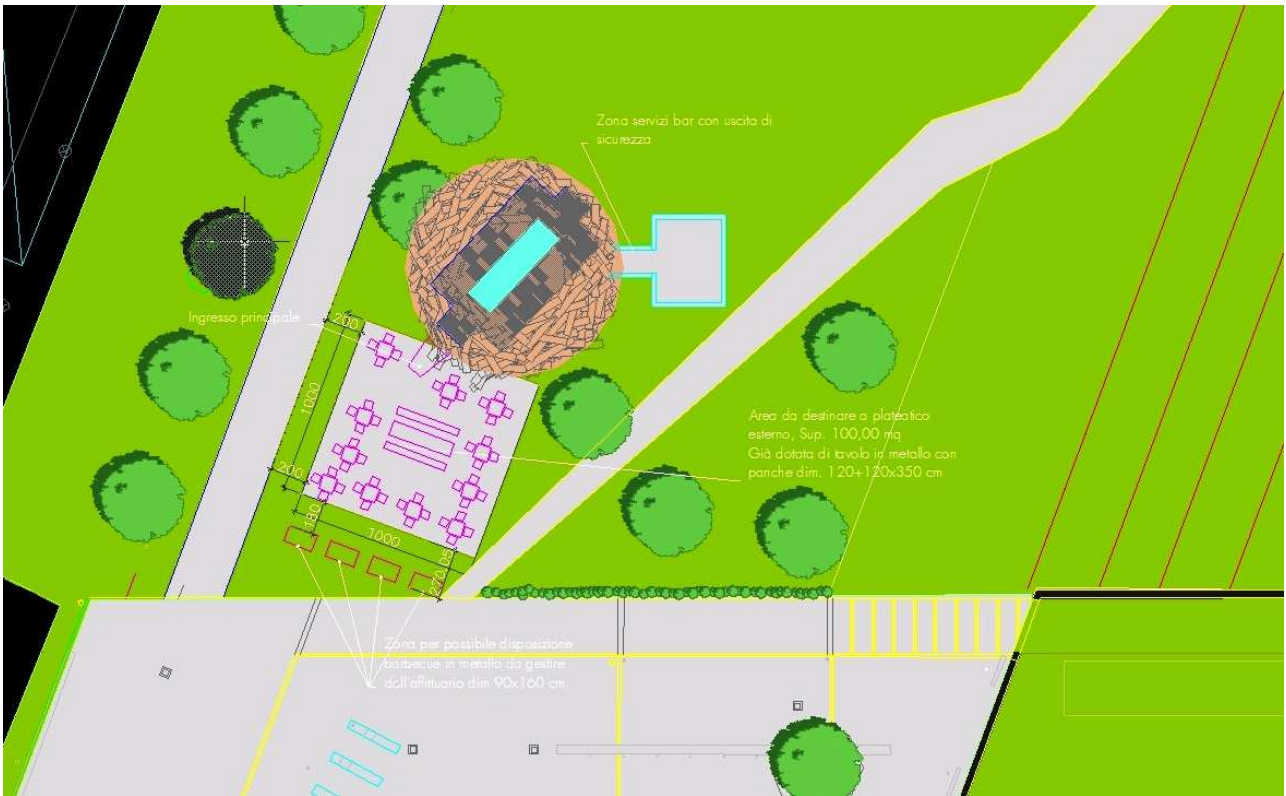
Zona servizi bar con uscita di sicurezza

Ingresso principale

200

1000

200

180

1000

270,05

Area da destinare a plateatico esterno, Sup. 100,00 mq
Già dotata di tavolo in metallo con panche dim. 120+120x350 cm

Zona per possibile disposizione barbecue in metallo da gestire dall'affittuario dim 90x160 cm